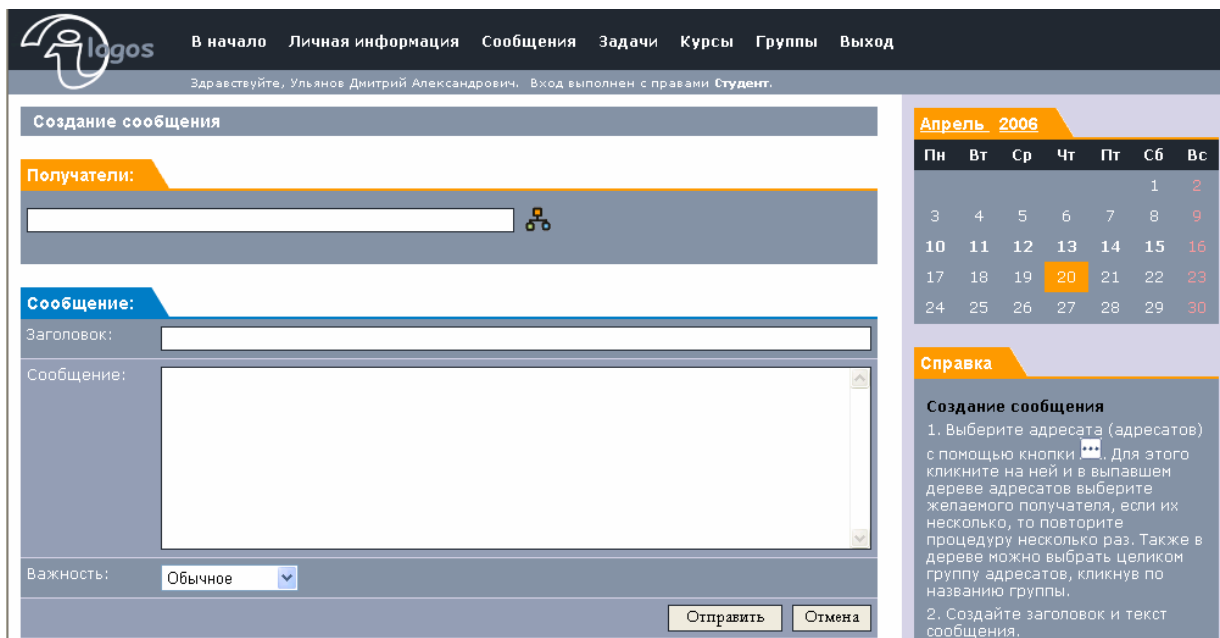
logos

В начало   Личная информация   Сообщения   Задачи   Курсы   Группы   Выход

Здравствуйте, Ульянов Дмитрий Александрович. Вход выполнен с правами Студент.

Создание сообщения

Получатели:

Сообщение:

Заголовок:

Сообщение:

Важность: Обычное

Отправить   Отмена

Апрель 2006

| Пн | Вт | Ср | Чт | Пт | Сб | Вс |
|---|---|---|---|---|---|---|
| | | | | | 1 | 2 |
| 3 | 4 | 5 | 6 | 7 | 8 | 9 |
| 10 | 11 | 12 | 13 | 14 | 15 | 16 |
| 17 | 18 | 19 | 20 | 21 | 22 | 23 |
| 24 | 25 | 26 | 27 | 28 | 29 | 30 |

Справка

Создание сообщения
1. Выберите адресата (адресатов) с помощью кнопки ... . Для этого кликните на ней и в выпавшем дереве адресатов выберите желаемого получателя, если их несколько, то повторите процедуру несколько раз. Также в дереве можно выбрать целиком группу адресатов, кликнув по названию группы.
2. Создайте заголовок и текст сообщения.